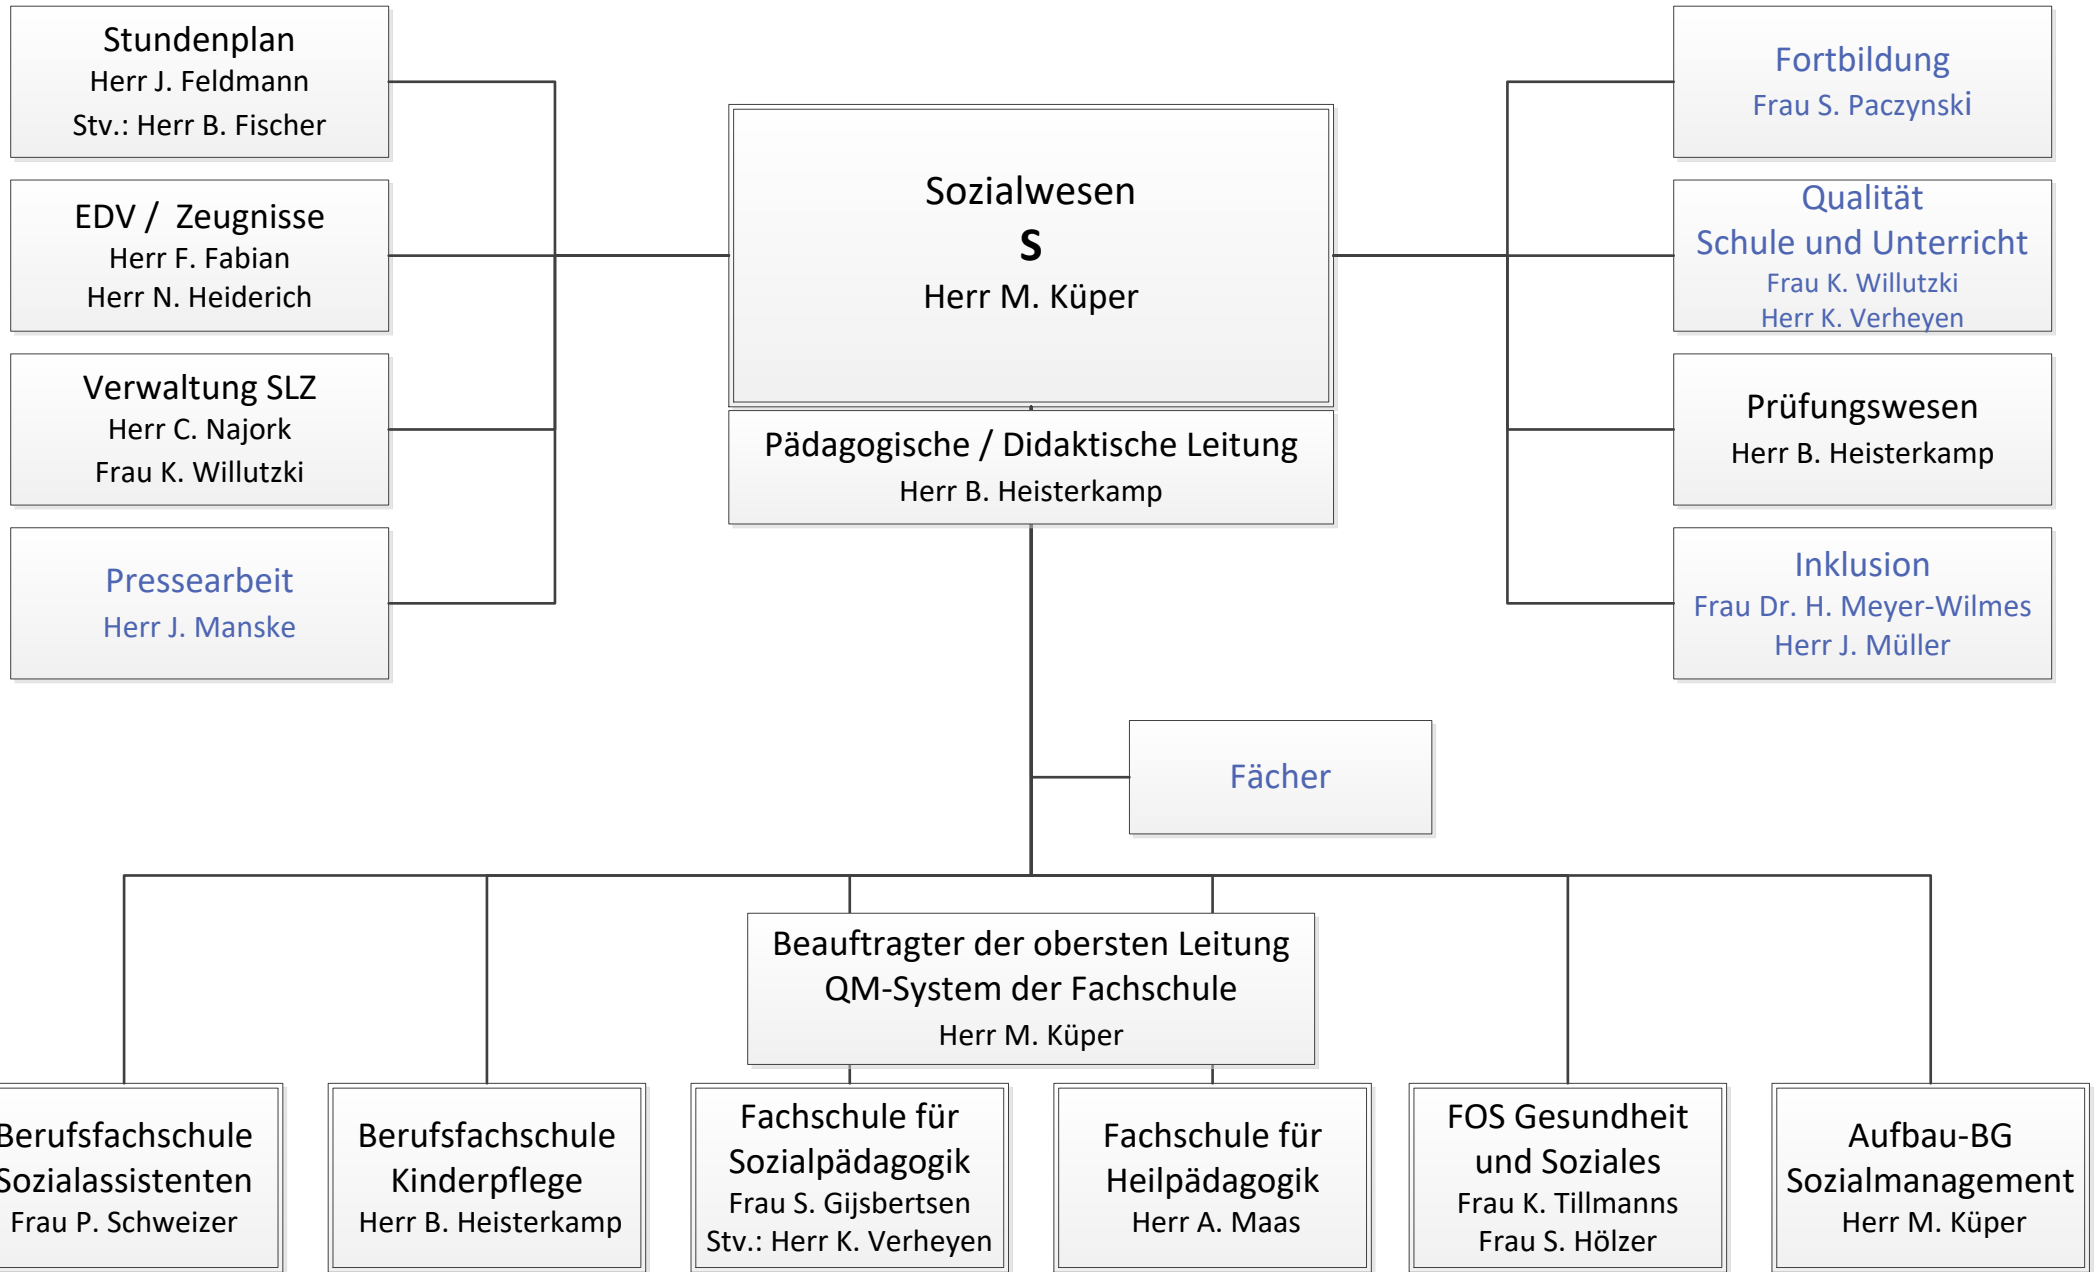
Stundenplan
Herr J. Feldmann
Stv.: Herr B. Fischer

EDV / Zeugnisse
Herr F. Fabian
Herr N. Heiderich

Verwaltung SLZ
Herr C. Najork
Frau K. Willutzki

Pressearbeit
Herr J. Manske

Sozialwesen
S
Herr M. Küper

Pädagogische / Didaktische Leitung
Herr B. Heisterkamp

Fortbildung
Frau S. Paczynski

Qualität
Schule und Unterricht
Frau K. Willutzki
Herr K. Verheyen

Prüfungswesen
Herr B. Heisterkamp

Inklusion
Frau Dr. H. Meyer-Wilmes
Herr J. Müller

Fächer

Beauftragter der obersten Leitung
QM-System der Fachschule
Herr M. Küper

Berufsfachschule
Sozialassistenten
Frau P. Schweizer

Berufsfachschule
Kinderpflege
Herr B. Heisterkamp

Fachschule für
Sozialpädagogik
Frau S. Gijsbertsen
Stv.: Herr K. Verheyen

Fachschule für
Heilpädagogik
Herr A. Maas

FOS Gesundheit
und Soziales
Frau K. Tillmanns
Frau S. Hölzer

Aufbau-BG
Sozialmanagement
Herr M. Küper